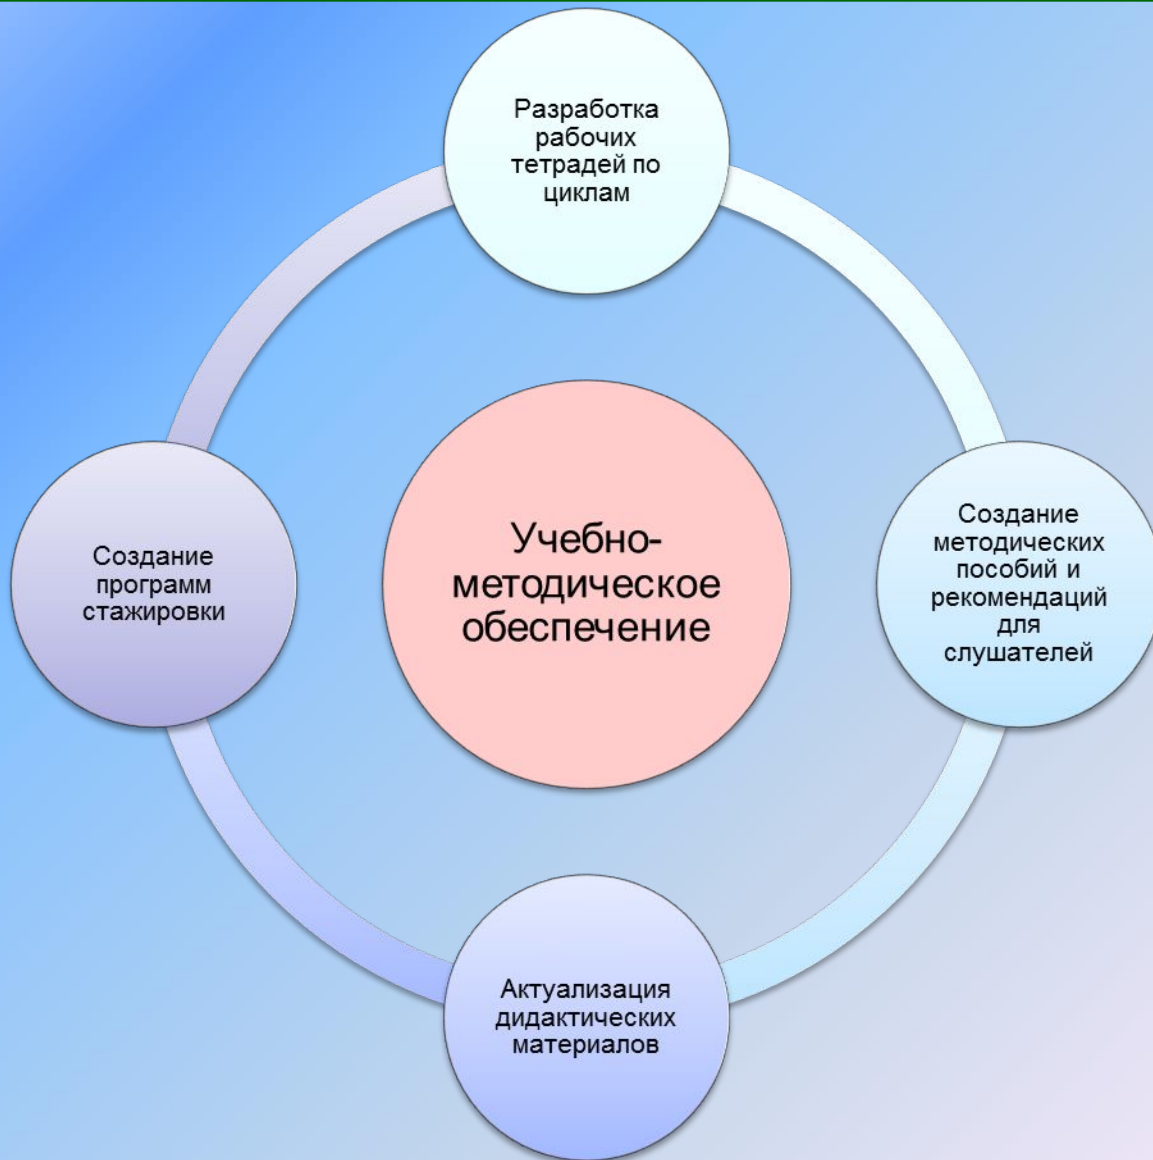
Разработка рабочих тетрадей по циклам

Создание программ стажировки

Учебно-методическое обеспечение

Создание методических пособий и рекомендаций для слушателей

Актуализация дидактических материалов